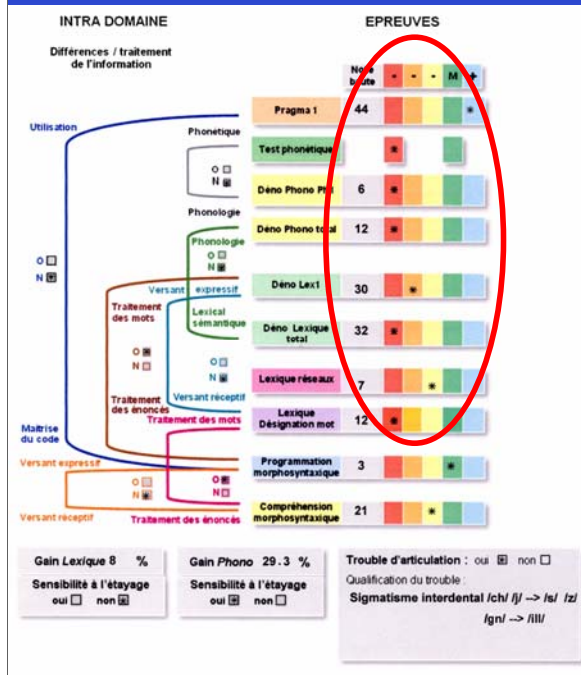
INTRA DOMAINE

Différences / traitement de l'information

EPREUVES

| | Note brute | - | - | - | M | + |
|---|---|---|---|---|---|---|
| Pragma 1 | 44 | | | | | * |
| Test phonétique | | * | | | | |
| Déno Phono PH | 6 | * | | | | |
| Déno Phono total | 12 | * | | | | |
| Déno Lex1 | 30 | | * | | | |
| Déno Lexique total | 32 | * | | | | |
| Lexique réseaux | 7 | | | * | | |
| Lexique Désignation mot | 12 | * | | | | |
| Programmation morphosyntaxique | 3 | | | | * | |
| Compréhension morphosyntaxique | 21 | | | * | | |

Utilisation

Phonetique

O □
N ■

Phonologie

O □
N ■

Phonologie

O □
N ■

Versant expressif

Traitement des mots

Lexical sémantique

O ■
N □

O □
N ■

Traitement des énoncés

Versant réceptif

Maitrise du code

Traitement des mots

Versant expressif

O □
N ■

O ■
N □

Versant réceptif

Traitement des énoncés

Gain Lexique 8 %

Sensibilité à l'étayage
oui □ non ■

Gain Phono 29.3 %

Sensibilité à l'étayage
oui ■ non □

Trouble d'articulation : oui ■ non □

Qualification du trouble :

Sigmatisme interdental /ch/ /j/ --> /s/ /z/
/gn/ --> /ill/